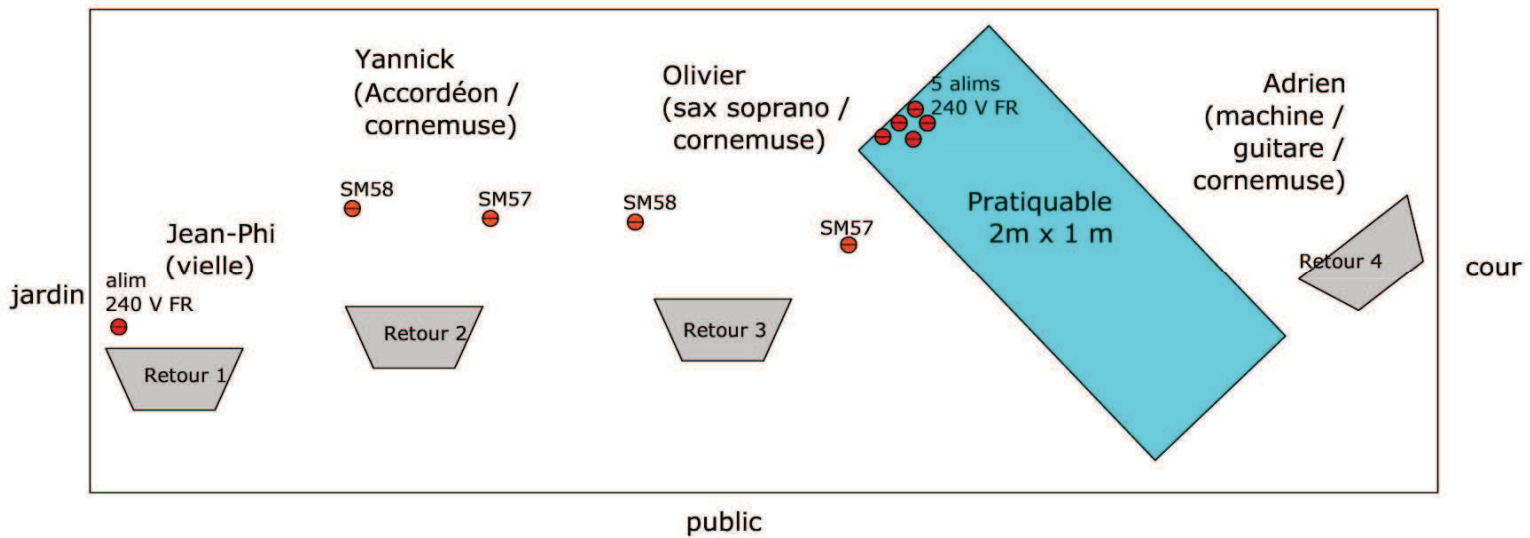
Yannick
(Accordéon /
cornemuse)

Olivier
(sax soprano /
cornemuse)

5 alims
240 V FR

Adrien
(machine /
guitare /
cornemuse)

SM58

SM57

SM58

SM57

Pratiquable
2m x 1 m

Jean-Phi
(vielle)

alim
240 V FR

jardin

Retour 4

cour

Retour 2

Retour 3

Retour 1

public